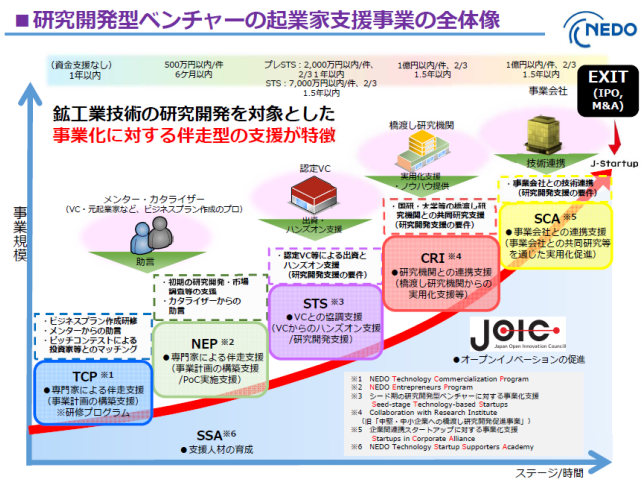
■ 研究開発型ベンチャーの起業家支援事業の全体像

NEDO

(資金支援なし) 1年以内

500万円以内/件 6ケ月以内

プレSTS：2,000万円以内/件、2/3 1年以内
STS：7,000万円以内/件、2/3 1.5年以内

1億円以内/件、2/3 1.5年以内

1億円以内/件、2/3 1.5年以内

EXIT (IPO, M&A)

鉱工業技術の研究開発を対象とした
事業化に対する伴走型の支援が特徴

事業会社

橋渡し研究機関

技術連携

J-Startup

実用化支援・ノウハウ提供

認定VC

出資・ハンズオン支援

メンター・カタライザー
(VC・元起業家など、ビジネスプラン作成のプロ)

助言

事業規模

・事業会社との技術連携 (研究開発支援の要件)

・国研・大学等の橋渡し研究機関との共同研究支援 (研究開発支援の要件)

・認定VCによる出資とハンズオン支援 (研究開発支援の要件)

・初期の研究開発・市場調査等の支援
・カタライザーからの助言

・ビジネスプラン作成研修
・メンターからの助言
・ピッチコンテストによる投資家等とのマッチング

SCA ※5
● 事業会社との連携支援 (事業会社との共同研究等を通じた実用化促進)

CRI ※4
● 研究機関との連携支援 (橋渡し研究機関からの実用化支援等)

STS ※3
● VCとの協調支援 (VCからのハンズオン支援/研究開発支援)

NEP ※2
● 専門家による伴走支援 (事業計画の構築支援/PoC実施支援)

TCP ※1
● 専門家による伴走支援 (事業計画の構築支援) ※研修プログラム

JOIC
Japan Open Innovation Council
● オープンイノベーションの促進

※1 NEDO Technology Commercialization Program
※2 NEDO Entrepreneurs Program
※3 シード期の研究開発型ベンチャーに対する事業化支援 Seed-stage Technology-based Startups
※4 Collaboration with Research Institute (旧「中堅・中小企業への橋渡し研究開発促進事業」)
※5 企業間連携スタートアップに対する事業化支援 Startups in Corporate Alliance
※6 NEDO Technology Startup Supporters Academy

SSA ※6
● 支援人材の育成

ステージ/時間